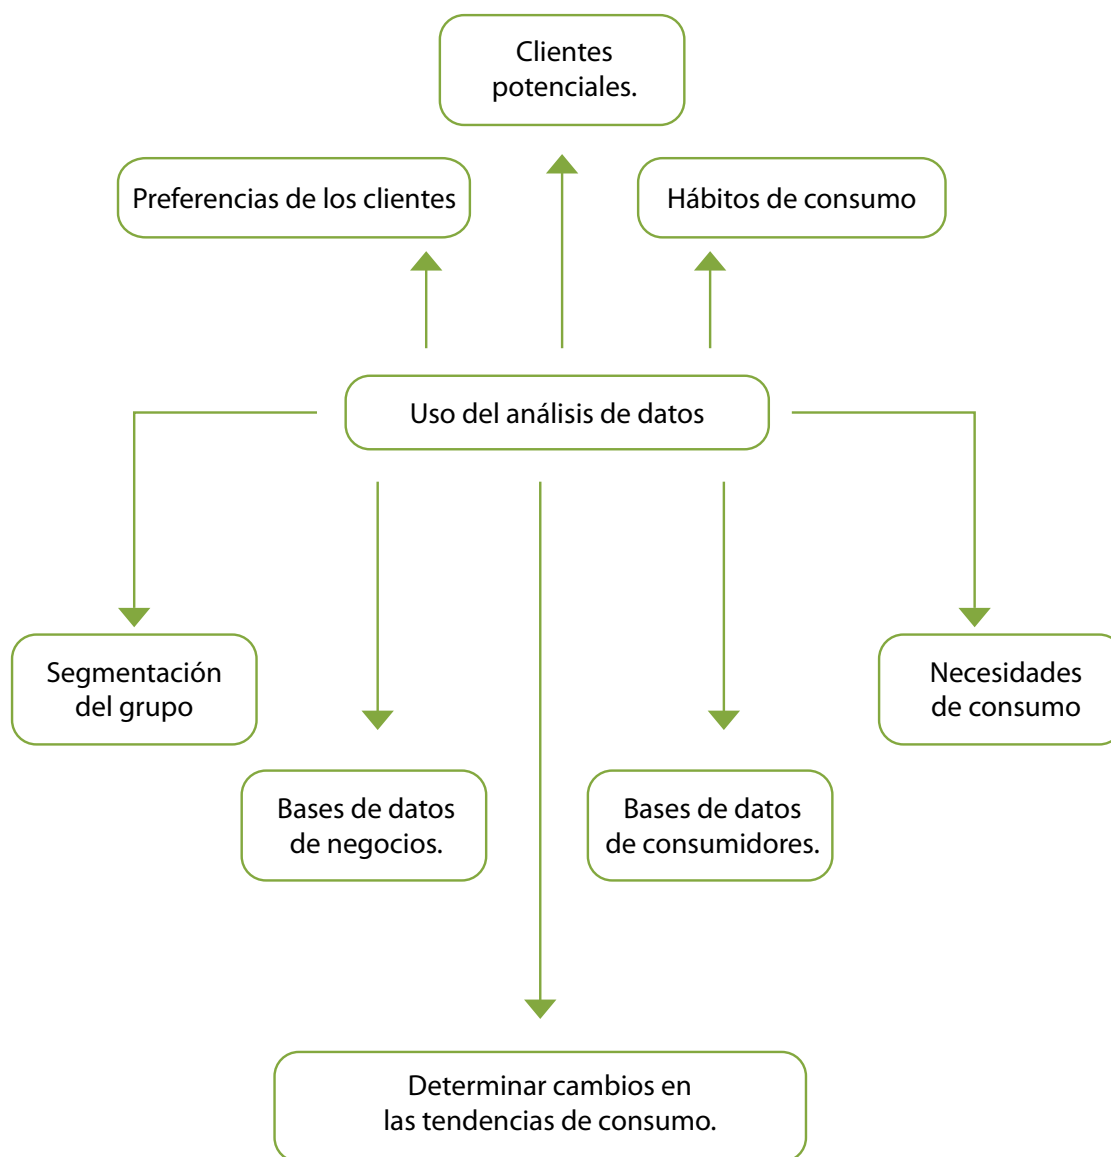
Clientes potenciales.

Preferencias de los clientes

Hábitos de consumo

Uso del análisis de datos

Segmentación del grupo

Necesidades de consumo

Bases de datos de negocios.

Bases de datos de consumidores.

Determinar cambios en las tendencias de consumo.